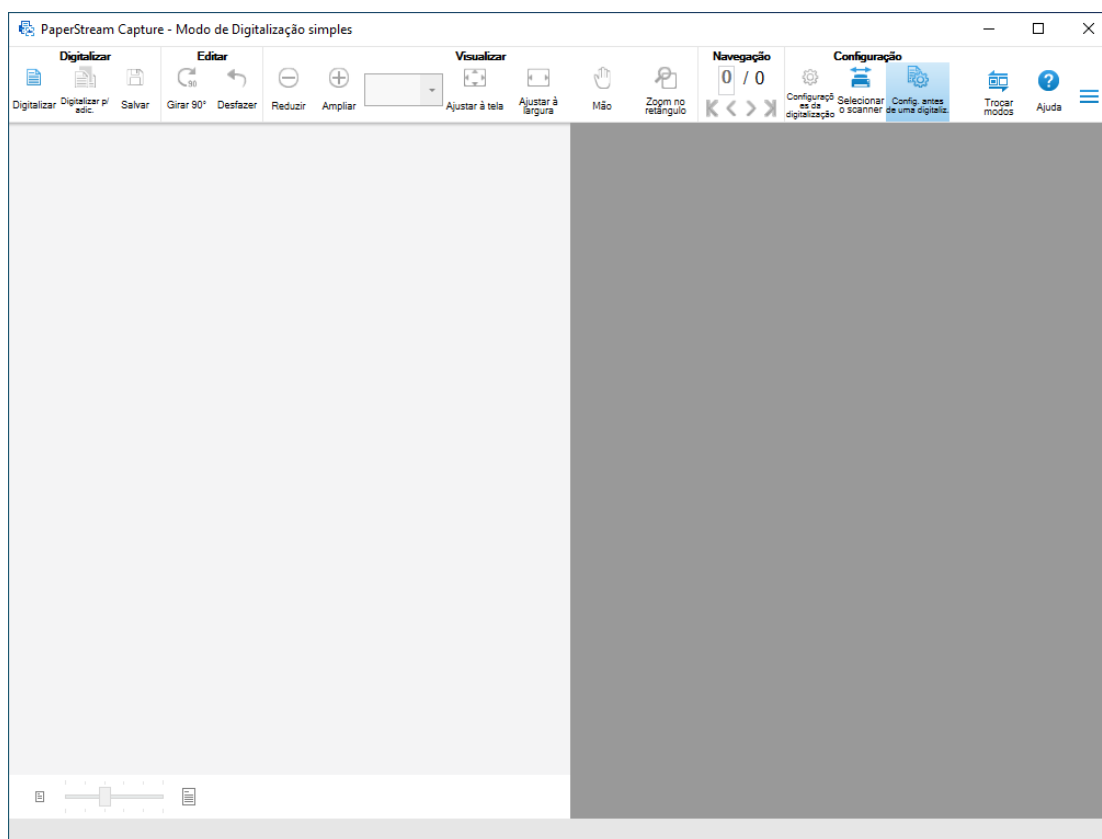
PaperStream Capture - Modo de Digitalização simples

Digitalizar
Digitalizar
Digitalizar p/ adic.
Salvar

Editar
Girar 90°
Desfazer

Visualizar
Reduzir
Ampliar
Ajustar à tela
Ajustar à largura
Mão
Zoom no retângulo

Navegação
0 / 0

Configuração
Configurações da digitalização
Selecionar o scanner
Config. antes de uma digitaliz.

Trocar modos
Ajuda